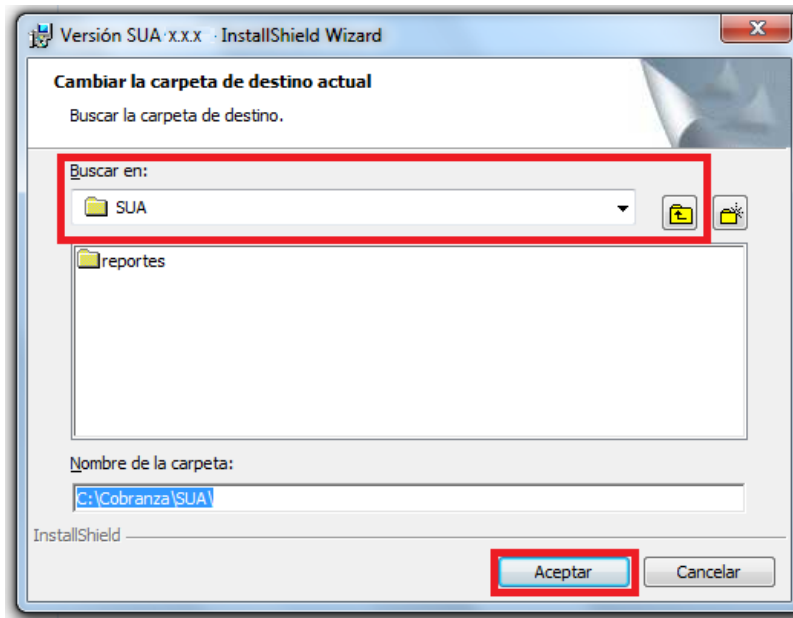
Versión SUA x.x.x - InstallShield Wizard

Cambiar la carpeta de destino actual

Buscar la carpeta de destino.

Buscar en:

SUA

reportes

Nombre de la carpeta:

C:\Cobranza\SUA\

InstallShield

Aceptar

Cancelar